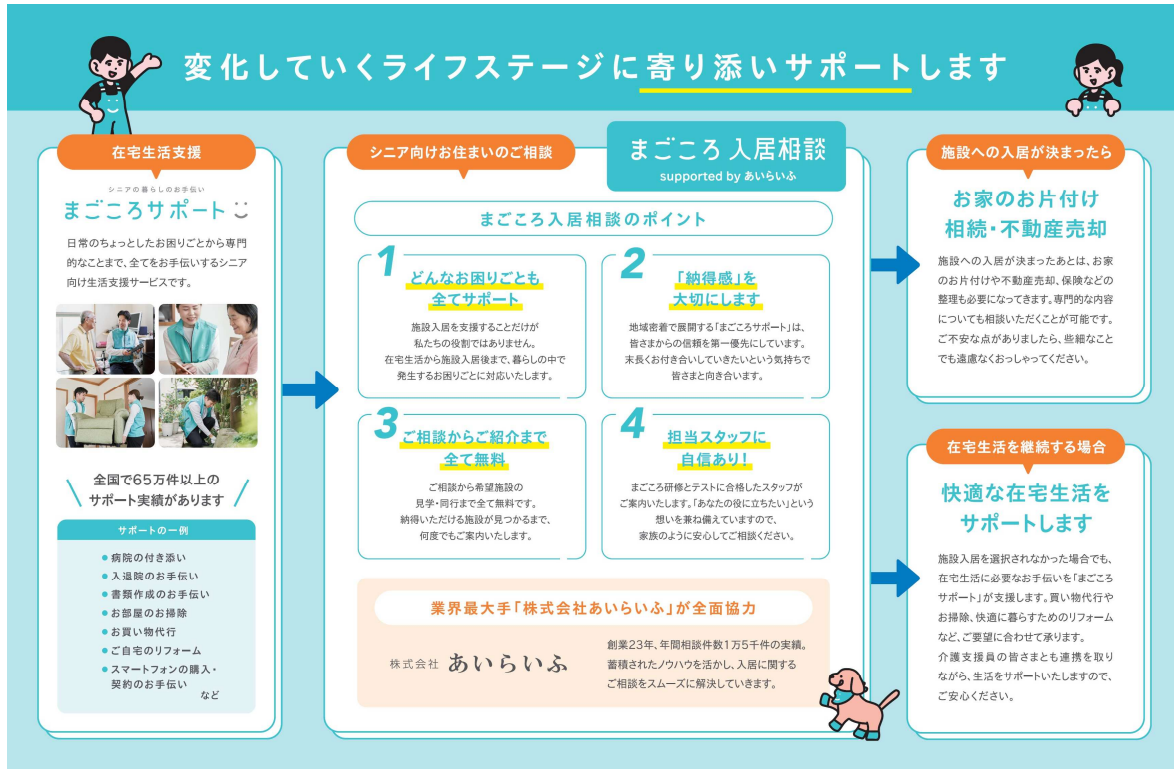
変化していくライフステージに寄り添いサポートします

在宅生活支援

シニアの暮らしのお手伝い
まごころサポート

日常のちょっとしたお困りごとから専門的なことまで、全てをお手伝いするシニア向け生活支援サービスです。

全国で65万件以上の
サポート実績があります

サポートの一例
● 病院の付き添い
● 入退院のお手伝い
● 書類作成のお手伝い
● お部屋のお掃除
● お買い物代行
● ご自宅のリフォーム
● スマートフォンの購入・契約のお手伝い
など

シニア向けお住まいのご相談

まごころ 入居相談
supported by あいらいふ

まごころ入居相談のポイント

1
どんなお困りごとも
全てサポート
施設入居を支援することだけが私たちの役割ではありません。在宅生活から施設入居後まで、暮らしの中で発生するお困りごとに対応いたします。

2
「納得感」を
大切にします
地域密着で展開する「まごころサポート」は、皆さまからの信頼を第一優先にしています。末長くお付き合いしていきたいという気持ちで皆さまと向き合います。

3
ご相談からご紹介まで
全て無料
ご相談から希望施設の見学・同行まで全て無料です。納得いただける施設が見つかるまで、何度でもご案内いたします。

4
担当スタッフに
自信あり！
まごころ研修とテストに合格したスタッフがご案内いたします。「あなたの役に立ちたい」という想いを兼ね備えていますので、家族のように安心してご相談ください。

業界最大手「株式会社あいらいふ」が全面協力

株式会社 あいらいふ

創業23年、年間相談件数1万5千件の実績。蓄積されたノウハウを活かし、入居に関するご相談をスムーズに解決していきます。

施設への入居が決まったら

お家のお片付け
相続・不動産売却

施設への入居が決まったあとは、お家のお片付けや不動産売却、保険などの整理も必要になってきます。専門的な内容についても相談いただくことが可能です。ご不安な点がありましたら、些細なことでも遠慮なくおっしゃってください。

在宅生活を継続する場合

快適な在宅生活を
サポートします

施設入居を選択されなかった場合でも、在宅生活に必要なお手伝いを「まごころサポート」が支援します。買い物代行やお掃除、快適に暮らすためのリフォームなど、ご要望に合わせて承ります。
介護支援員の皆さまとも連携を取りながら、生活をサポートいたしますので、ご安心ください。